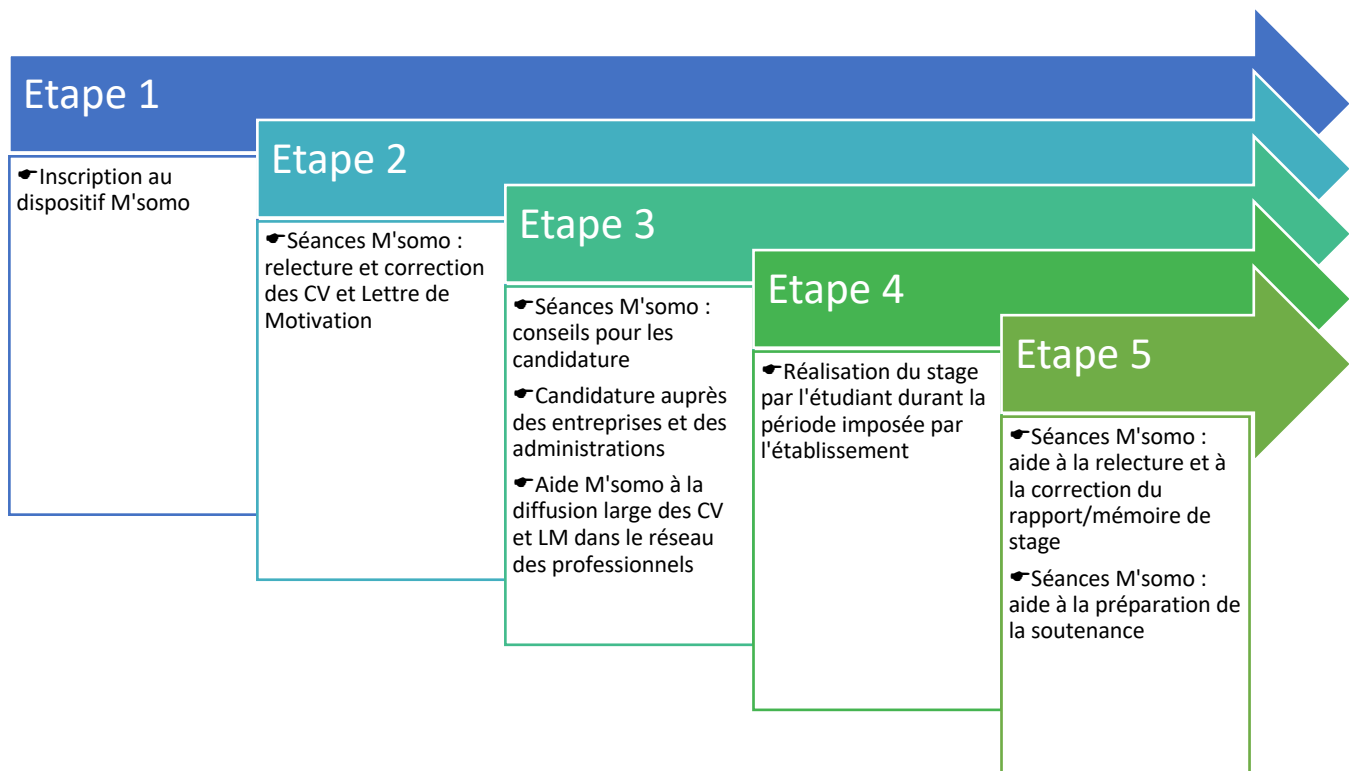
Etape 1

☛Inscription au dispositif M'somo

Etape 2

☛Séances M'somo : relecture et correction des CV et Lettre de Motivation

Etape 3

☛Séances M'somo : conseils pour les candidature

☛Candidature auprès des entreprises et des administrations

☛Aide M'somo à la diffusion large des CV et LM dans le réseau des professionnels

Etape 4

☛Réalisation du stage par l'étudiant durant la période imposée par l'établissement

Etape 5

☛Séances M'somo : aide à la relecture et à la correction du rapport/mémoire de stage

☛Séances M'somo : aide à la préparation de la soutenance